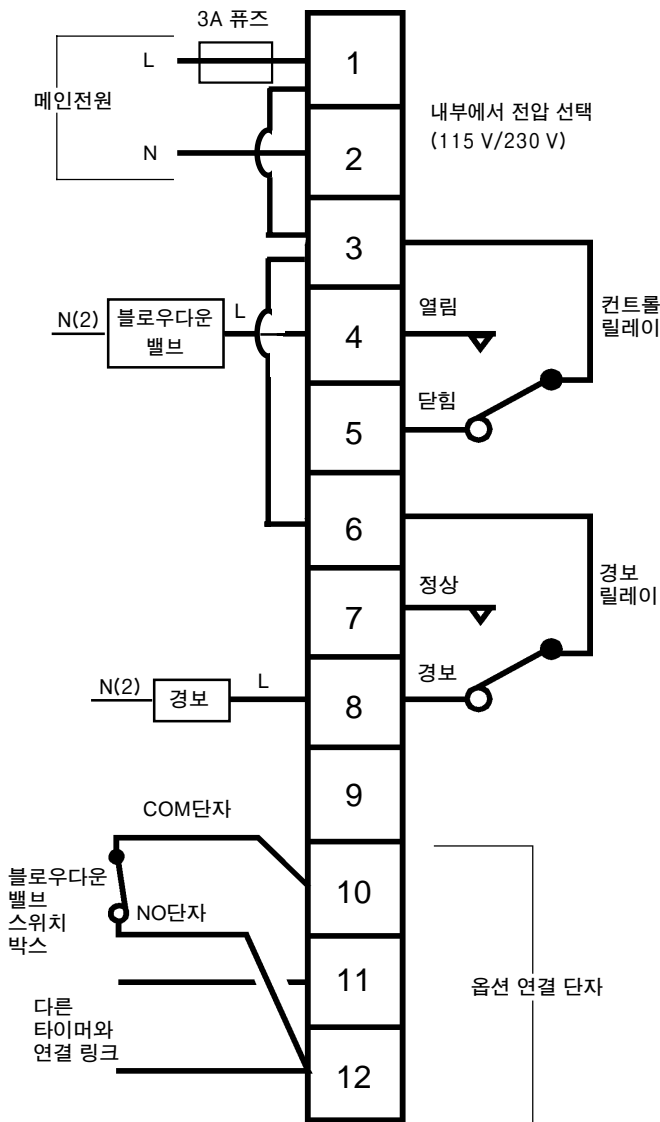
3A 퓨즈

메인전원

L

N

1

2

3

4

5

6

7

8

9

10

11

12

내부에서 전압 선택 (115 V/230 V)

N(2)

블로우다운 밸브

L

열림

닫힘

컨트롤 릴레이

정상

경보

경보 릴레이

N(2)

경보

L

COM단자

블로우다운 밸브 스위치 박스

NO단자

다른 타이머와 연결 링크

옵션 연결 단자